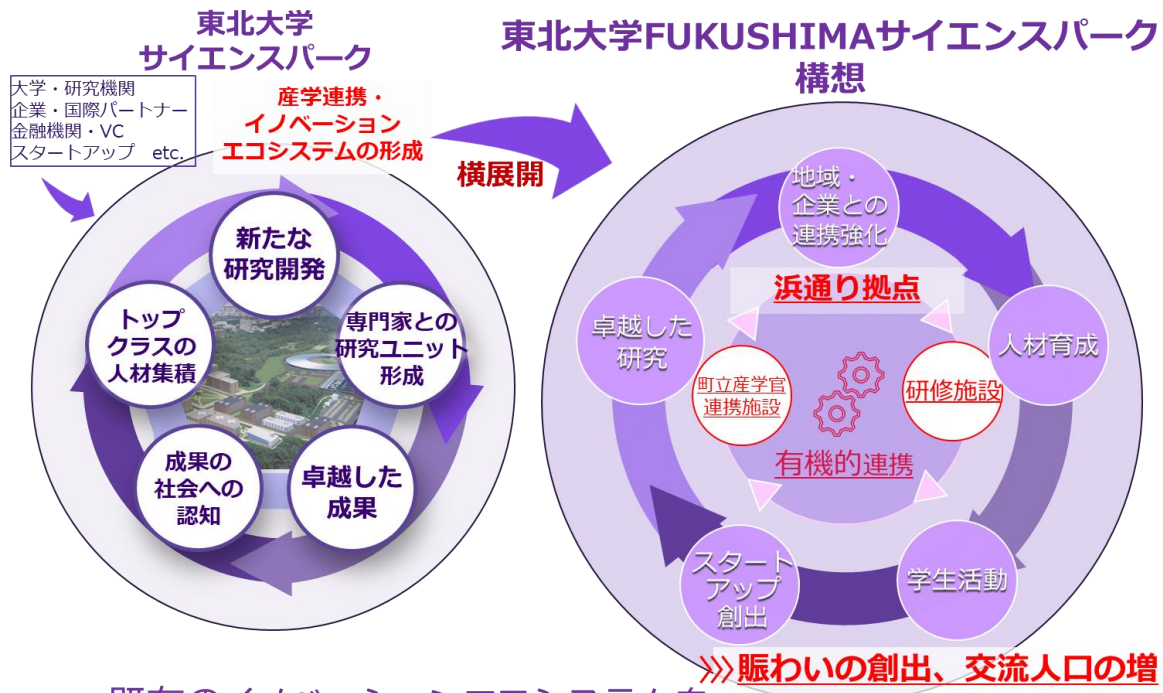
東北大学
サイエンスパーク

大学・研究機関
企業・国際パートナー
金融機関・VC
スタートアップ　etc.

産学連携・
イノベーション
エコシステムの形成

新たな
研究開発

専門家との
研究ユニット
形成

卓越した
成果

成果の
社会への
認知

トップ
クラスの
人材集積

横展開

東北大学FUKUSHIMAサイエンスパーク
構想

地域・
企業との
連携強化

浜通り拠点

人材育成

卓越した
研究

町立産学官
連携施設

研修施設

有機的連携

スタート
アップ
創出

学生活動

»»賑わいの創出、交流人口の増

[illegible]